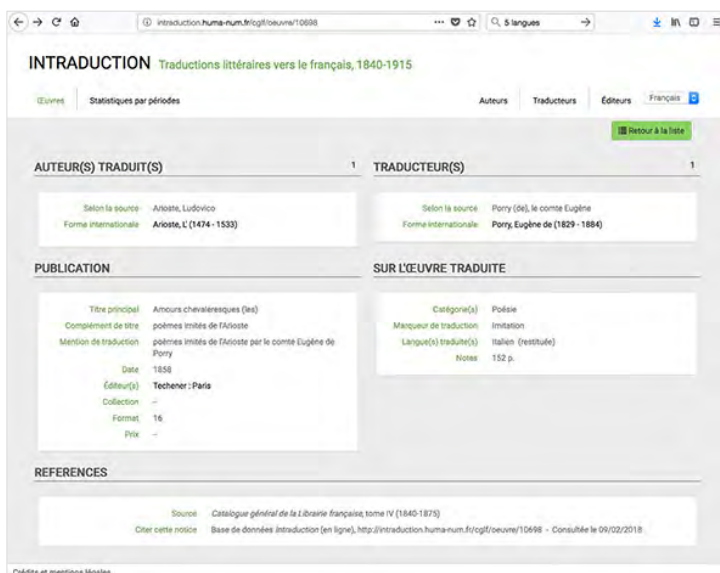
intraduction.huma-num.fr/cgif/oeuvre/10698

5 langues

INTRADUCTION Traductions littéraires vers le français, 1840-1915

Œuvres Statistiques par périodes

Auteurs Traducteurs Éditeurs Français

Retour à la liste

AUTEUR(S) TRADUIT(S) 1

Selon la source Arioste, Ludovico
Forme internationale Arioste, L' (1474 - 1533)

TRADUCTEUR(S) 1

Selon la source Porry (de), le comte Eugène
Forme internationale Porry, Eugène de (1829 - 1884)

PUBLICATION

Titre principal Amours chevaleresques (les)
Complément de titre poëmes imités de l'Arioste
Mention de traduction poëmes imités de l'Arioste par le comte Eugène de Porry
Date 1858
Éditeur(s) Techener : Paris
Collection –
Format 16
Prix –

SUR L'ŒUVRE TRADUITE

Catégorie(s) Poésie
Marqueur de traduction Imitation
Langue(s) traduite(s) Italien (restituée)
Notes 152 p.

REFERENCES

Source *Catalogue général de la Librairie française*, tome IV (1840-1875)
Citer cette notice Base de données *Intraduction* (en ligne), http://intraduction.huma-num.fr/cglf/oeuvre/10698 - Consultée le 09/02/2018

Crédits et mentions légales